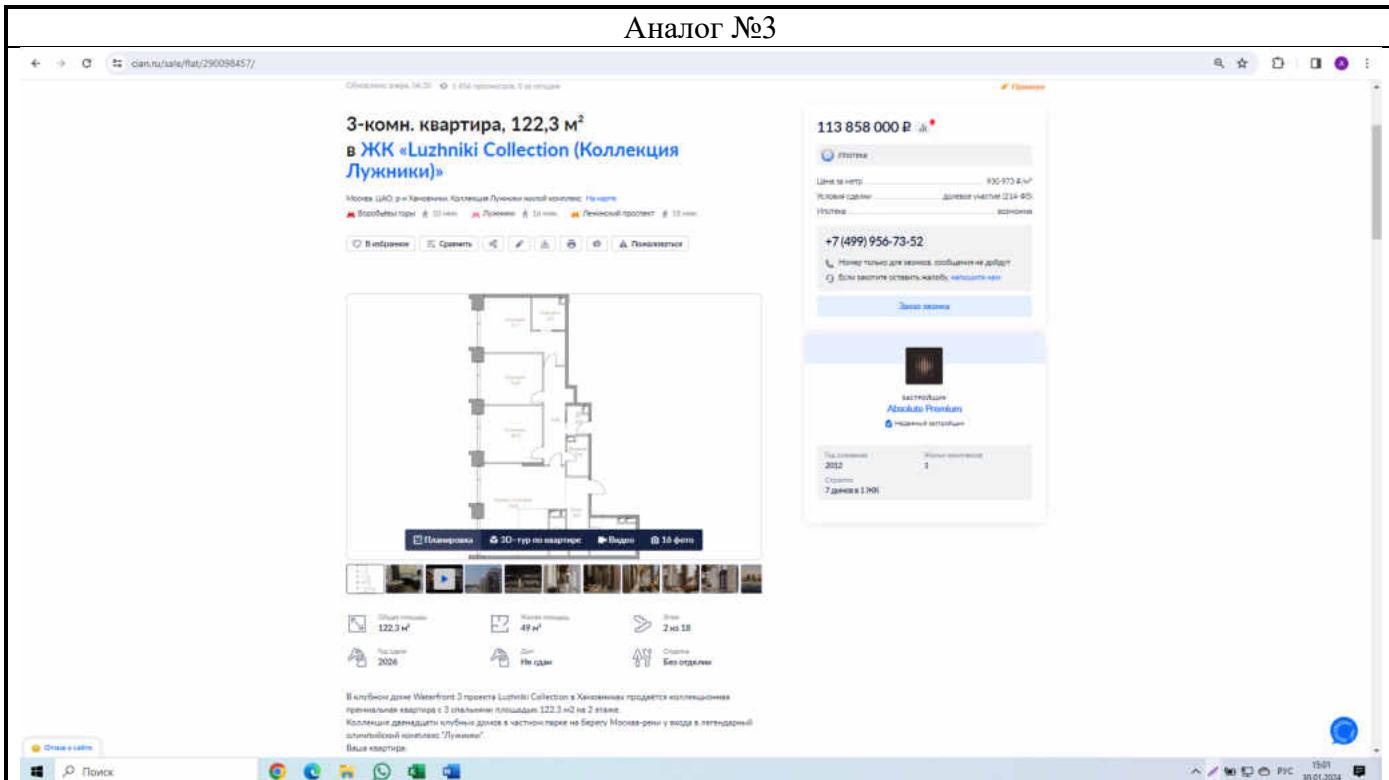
Аналог №3

cian.ru/sale/flat/290098457/

3-комн. квартира, 122,3 м²
в ЖК «Luzhniki Collection (Коллекция Лужники)»

Москва, ЦАО, р-н Хамовники, Коллекция Лужники жилой комплекс На карте

Воробьёвы горы · Лужники · Ленинский проспект

В избранное · Сравнить · Пожаловаться

Планировка · 3D-тур по квартире · Видео · 16 фото

Общая площадь 122,3 м² · Жилая площадь 49 м² · Этаж 2 из 18
Год сдачи 2026 · Дом Не сдан · Отделка Без отделки

В клубном доме Waterfront 3 проекта Luzhniki Collection в Хамовниках продаётся коллекционная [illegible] квартира с 3 спальнями площадью 122,3 м2 на 2 этаже.
Коллекция двенадцати клубных домов в частном парке на берегу Москвы-реки у входа в легендарный олимпийский комплекс "Лужники".
Ваша квартира.

113 858 000 ₽

Ипотека

Цена за метр 930 973 ₽/м²
Условия сделки долевое участие (214 ФЗ)
Ипотека возможна

+7 (499) 956-73-52

Заказ звонка

Застройщик
Absolute Premium
Надёжный застройщик

Год основания 2012
Строится 7 домов в 1 ЖК

Поиск

РУС 15:01 30.01.2024